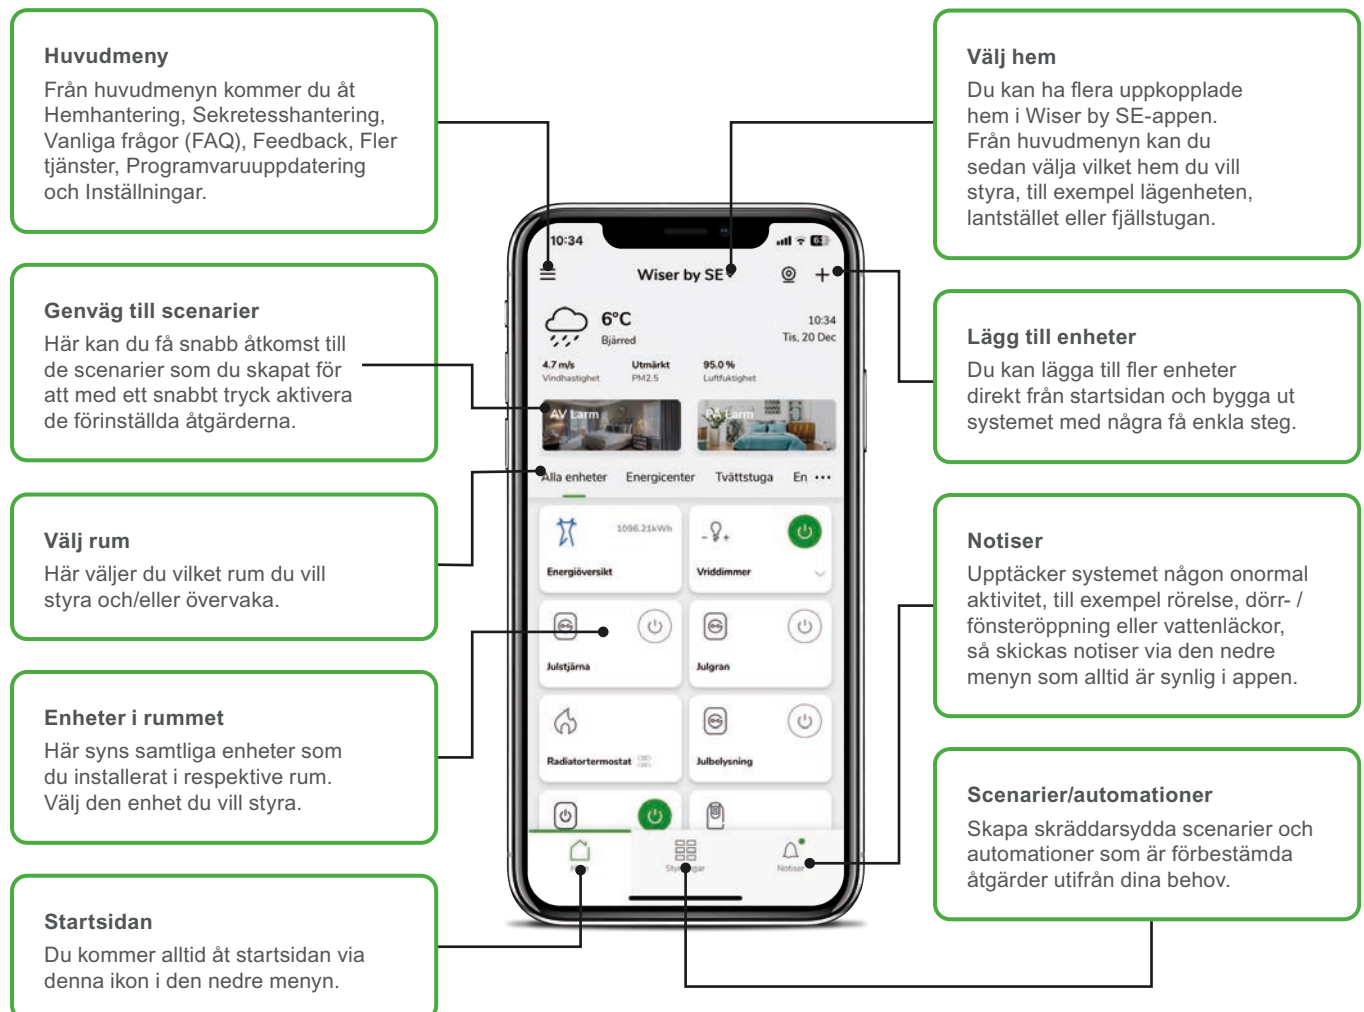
Huvudmeny
Från huvudmenyn kommer du åt Hemhantering, Sekretesshantering, Vanliga frågor (FAQ), Feedback, Fler tjänster, Programvaruuppdatering och Inställningar.

Genväg till scenarier
Här kan du få snabb åtkomst till de scenarier som du skapat för att med ett snabbt tryck aktivera de förinställda åtgärderna.

Välj rum
Här väljer du vilket rum du vill styra och/eller övervaka.

Enheter i rummet
Här syns samtliga enheter som du installerat i respektive rum. Välj den enhet du vill styra.

Startsidan
Du kommer alltid åt startsidan via denna ikon i den nedre menyn.

10:34
Wiser by SE
6°C
Bjärred
10:34
Tis, 20 Dec
4.7 m/s
Vindhastighet
Utmärkt
PM2.5
95.0 %
Luftfuktighet
AV Larm
PÅ Larm
Alla enheter Energicenter Tvättstuga En
1096.21kWh
Energiöversikt
Vriddimmer
Julstjärna
Julgran
Radiatortermostat
Julbelysning
Hem
Styrningar
Notiser

Välj hem
Du kan ha flera uppkopplade hem i Wiser by SE-appen. Från huvudmenyn kan du sedan välja vilket hem du vill styra, till exempel lägenheten, lantstället eller fjällstugan.

Lägg till enheter
Du kan lägga till fler enheter direkt från startsidan och bygga ut systemet med några få enkla steg.

Notiser
Upptäcker systemet någon onormal aktivitet, till exempel rörelse, dörr- / fönsteröppning eller vattenläckor, så skickas notiser via den nedre menyn som alltid är synlig i appen.

Scenarier/automationer
Skapa skräddarsydda scenarier och automationer som är förbestämda åtgärder utifrån dina behov.